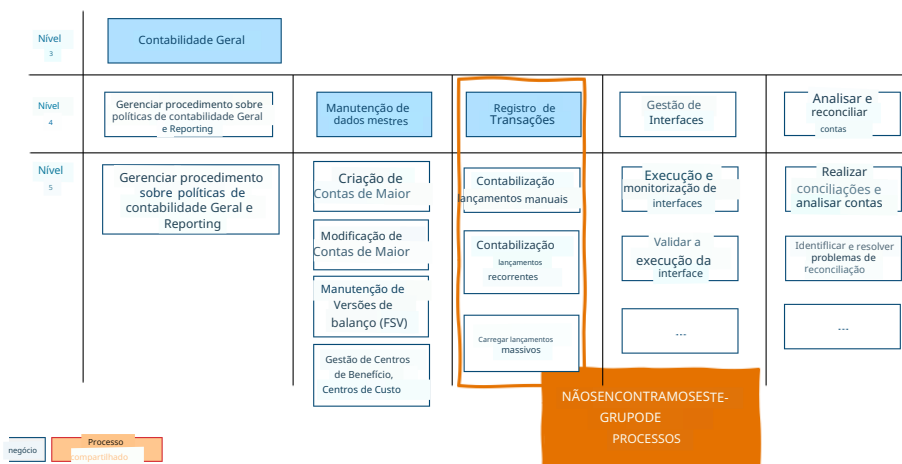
Nível 3

Contabilidade Geral

Nível 4

Gerenciar procedimento sobre políticas de contabilidade Geral e Reporting

Manutenção de dados mestres

Registro de Transações

Gestão de Interfaces

Analisar e reconciliar contas

Nível 5

Gerenciar procedimento sobre políticas de contabilidade Geral e Reporting

Criação de Contas de Maior

Modificação de Contas de Maior

Manutenção de Versões de balanço (FSV)

Gestão de Centros de Benefício, Centros de Custo

Contabilização lançamentos manuais

Contabilização lançamentos recorrentes

Carregar lançamentos massivos

Execução e monitorização de interfaces

Validar a execução da interface

...

Realizar conciliações e analisar contas

Identificar e resolver problemas de reconciliação

...

NÃOSENCONTRAMOSESTE-GRUPODE PROCESSOS

negócio

Processo compartilhado